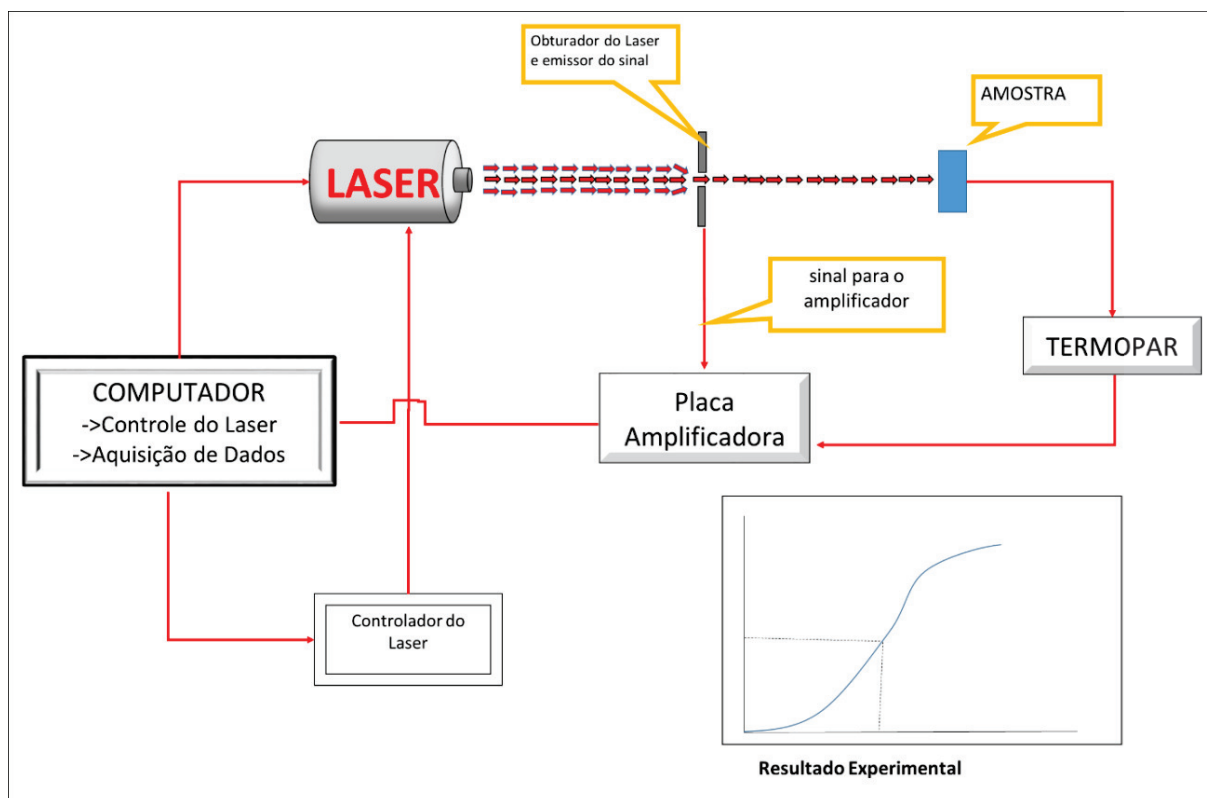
Obturador do Laser e emissor do sinal

AMOSTRA

LASER

sinal para o amplificador

TERMOPAR

COMPUTADOR
->Controle do Laser
->Aquisição de Dados

Placa Amplificadora

Controlador do Laser

Resultado Experimental